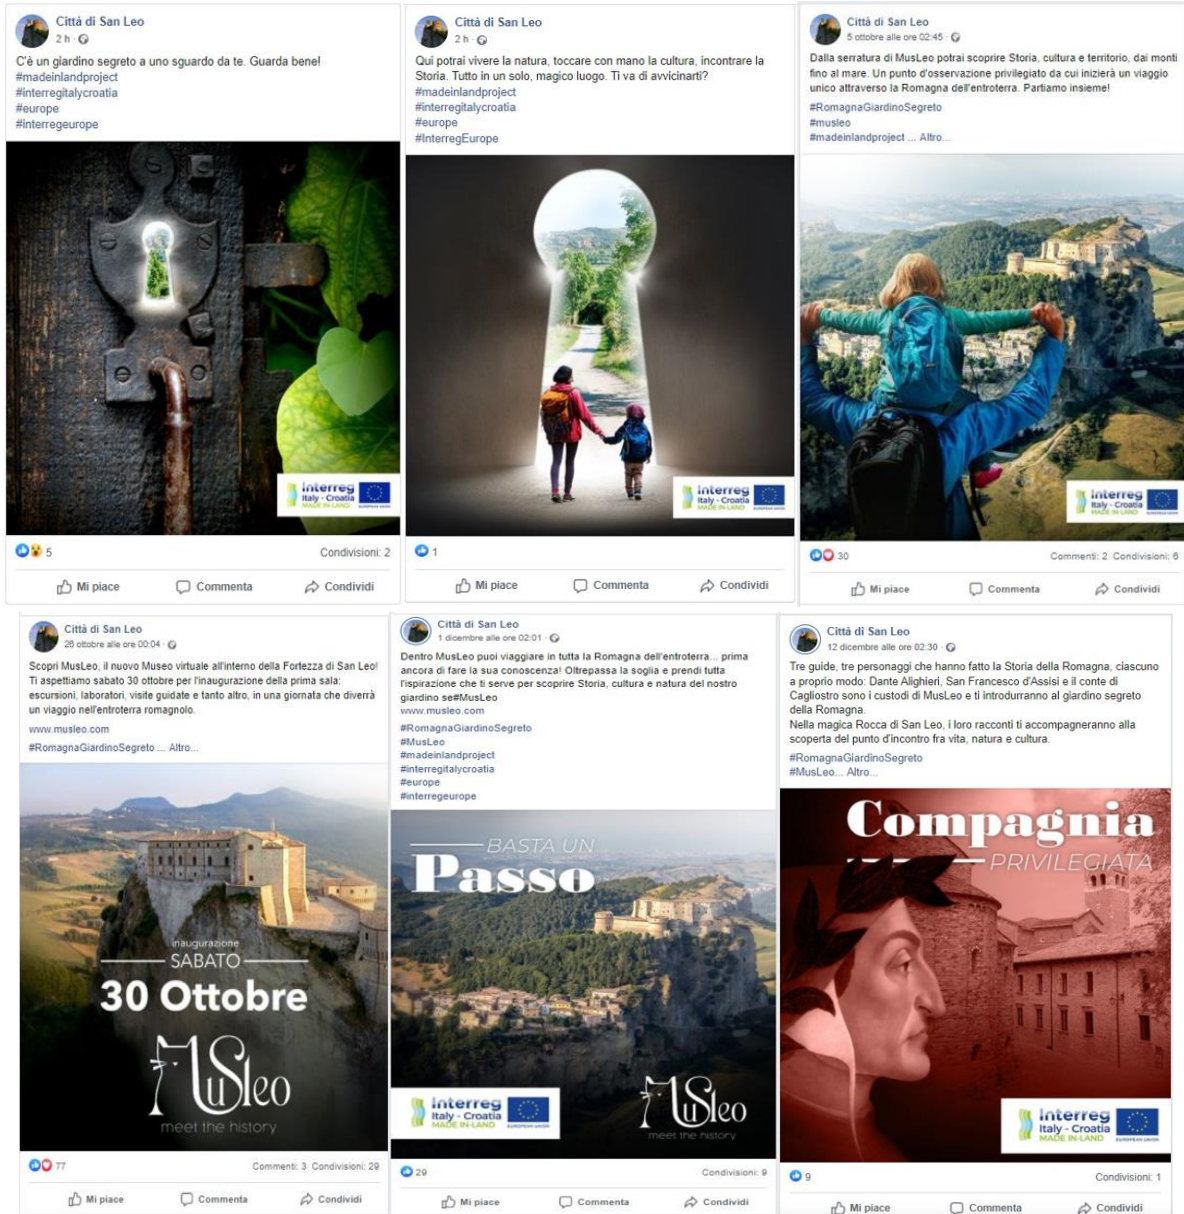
Città di San Leo
2 h ·

C'è un giardino segreto a uno sguardo da te. Guarda bene!
#madeinlandproject
#interregitalycroatia
#europe
#interregeurope

Interreg Italy - Croatia MADE IN LAND

5

Condivisioni: 2

Mi piace Commenta Condividi

Città di San Leo
2 h ·

Qui potrai vivere la natura, toccare con mano la cultura, incontrare la Storia. Tutto in un solo, magico luogo. Ti va di avvicinarti?
#madeinlandproject
#interregitalycroatia
#europe
#InterregEurope

Interreg Italy - Croatia MADE IN LAND

1

Mi piace Commenta Condividi

Città di San Leo
5 ottobre alle ore 02:45 ·

Dalla serratura di MusLeo potrai scoprire Storia, cultura e territorio, dai monti fino al mare. Un punto d'osservazione privilegiato da cui inizierà un viaggio unico attraverso la Romagna dell'entroterra. Partiamo insieme!
#RomagnaGiardinoSegreto
#musleo
#madeinlandproject ... Altro...

Interreg Italy - Croatia MADE IN LAND

30

Commenti: 2 Condivisioni: 6

Mi piace Commenta Condividi

Città di San Leo
28 ottobre alle ore 00:04 ·

Scopri MusLeo, il nuovo Museo virtuale all'interno della Fortezza di San Leo! Ti aspettiamo sabato 30 ottobre per l'inaugurazione della prima sala: escursioni, laboratori, visite guidate e tanto altro, in una giornata che diverrà un viaggio nell'entroterra romagnolo.
www.musleo.com
#RomagnaGiardinoSegreto ... Altro...

inaugurazione
SABATO
30 Ottobre
MusLeo
meet the history

77

Commenti: 3 Condivisioni: 29

Mi piace Commenta Condividi

Città di San Leo
1 dicembre alle ore 02:01 ·

Dentro MusLeo puoi viaggiare in tutta la Romagna dell'entroterra... prima ancora di fare la sua conoscenza! Oltrepassa la soglia e prendi tutta l'ispirazione che ti serve per scoprire Storia, cultura e natura del nostro giardino se#MusLeo
www.musleo.com
#RomagnaGiardinoSegreto
#MusLeo
#madeinlandproject
#interregitalycroatia
#europe
#interregeurope

BASTA UN
Passo

Interreg Italy - Croatia MADE IN LAND

MusLeo
meet the history

29

Condivisioni: 9

Mi piace Commenta Condividi

Città di San Leo
12 dicembre alle ore 02:30 ·

Tre guide, tre personaggi che hanno fatto la Storia della Romagna, ciascuno a proprio modo: Dante Alighieri, San Francesco d'Assisi e il conte di Cagliostro sono i custodi di MusLeo e ti introdurranno al giardino segreto della Romagna.
Nella magica Rocca di San Leo, i loro racconti ti accompagneranno alla scoperta del punto d'incontro fra vita, natura e cultura.
#RomagnaGiardinoSegreto
#MusLeo... Altro...

Compagnia
PRIVILEGIATA

Interreg Italy - Croatia MADE IN LAND

9

Condivisioni: 1

Mi piace Commenta Condividi